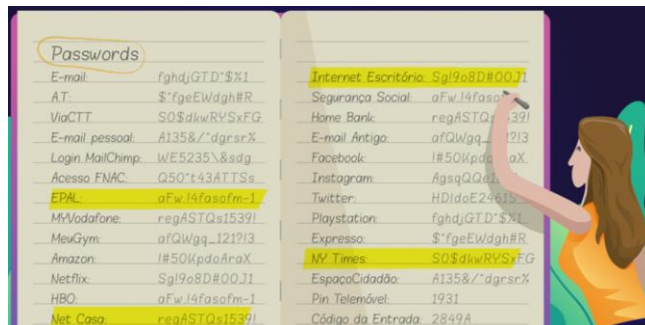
Passwords

E-mail: fghdjGTD*$%1
A.T: $*fgeEWdgh#R
ViaCTT: SO$dkwRYSxFG
E-mail pessoal: A135&/*dgrsr%
Login MailChimp: WE5235\&sdg
Acesso FNAC: Q50*t43ATTSs
EPAL: aFw.!4fasofm-1
MYVodafone: regASTQs1539!
MeuGym: afQWgq_121?!3
Amazon: !#50KpdoAraX
Netflix: Sg!9o8D#OOJ1
HBO: aFw.!4fasofm-1
Net Casa: regASTQs1539!

Internet Escritório: Sg!9o8D#OOJ1
Segurança Social: aFw.!4faso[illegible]
Home Bank: regASTQs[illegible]539!
E-mail Antigo: afQWgq_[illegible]?!3
Facebook: !#50Kpd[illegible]aX
Instagram: AgsgQQe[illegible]
Twitter: HD!doE2461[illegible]
Playstation: fghdjGTD*$%1
Expresso: $*fgeEWdgh#R
MY Times: SO$dkwRYSxFG
EspaçoCidadão: A135&/*dgrsr%
Pin Telemóvel: 1931
Código da Entrada: 2849A